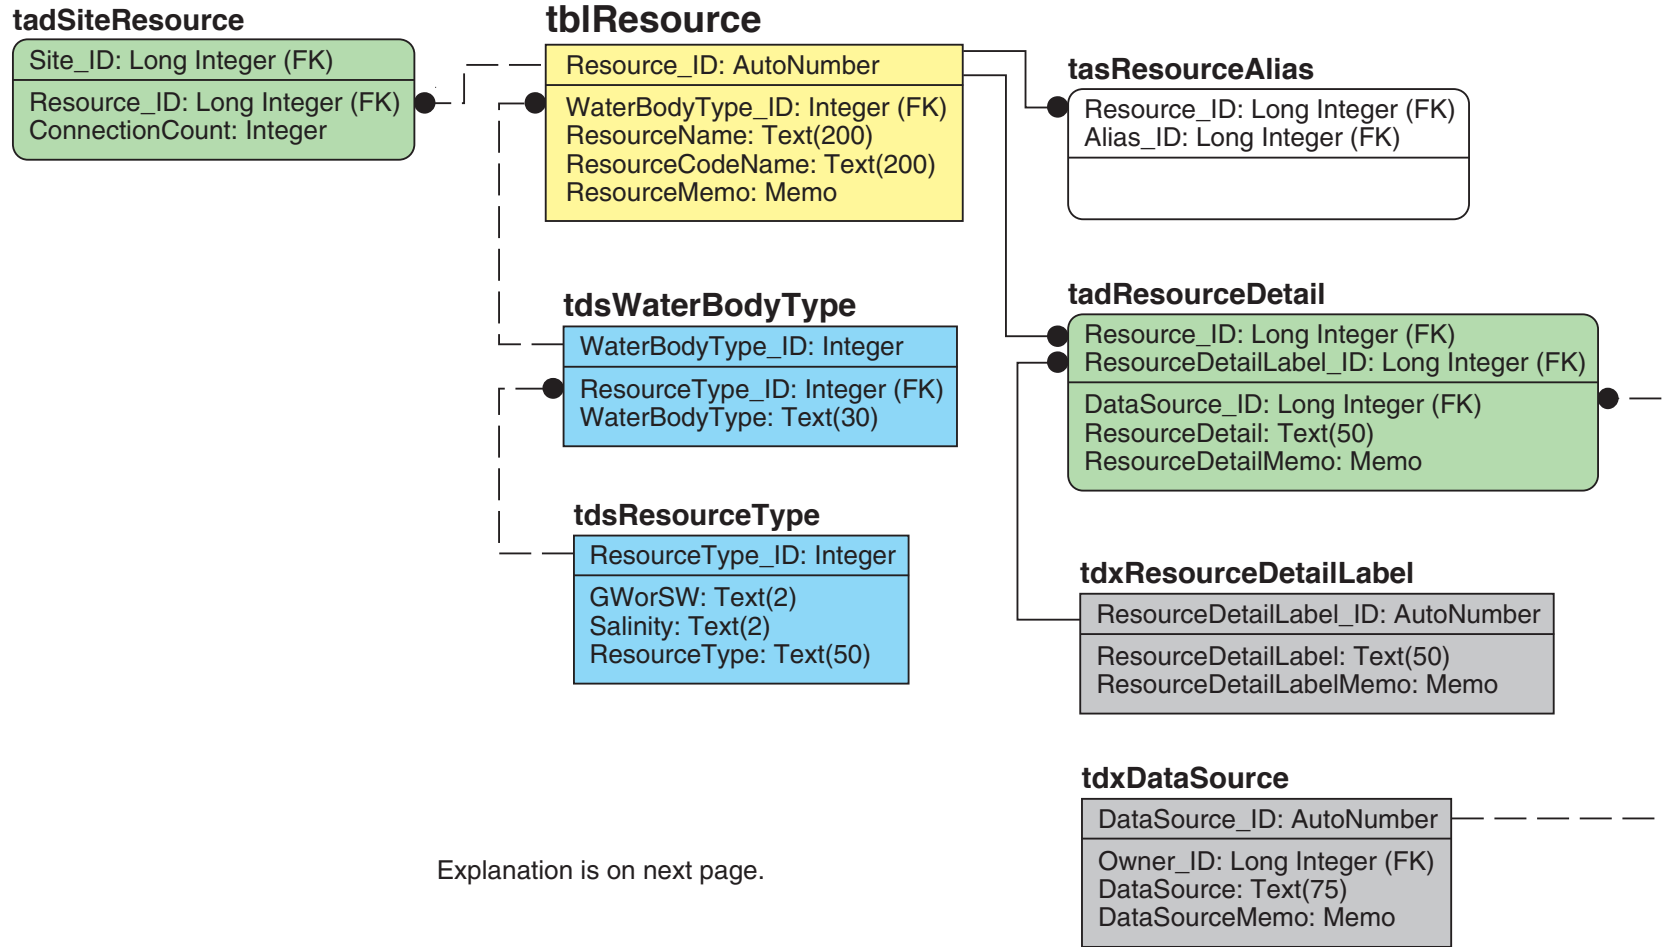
tadSiteResource

Site_ID: Long Integer (FK)

Resource_ID: Long Integer (FK)
ConnectionCount: Integer

tblResource

Resource_ID: AutoNumber

WaterBodyType_ID: Integer (FK)
ResourceName: Text(200)
ResourceCodeName: Text(200)
ResourceMemo: Memo

tasResourceAlias

Resource_ID: Long Integer (FK)
Alias_ID: Long Integer (FK)

tdsWaterBodyType

WaterBodyType_ID: Integer

ResourceType_ID: Integer (FK)
WaterBodyType: Text(30)

tadResourceDetail

Resource_ID: Long Integer (FK)
ResourceDetailLabel_ID: Long Integer (FK)

DataSource_ID: Long Integer (FK)
ResourceDetail: Text(50)
ResourceDetailMemo: Memo

tdsResourceType

ResourceType_ID: Integer

GWorSW: Text(2)
Salinity: Text(2)
ResourceType: Text(50)

tdxResourceDetailLabel

ResourceDetailLabel_ID: AutoNumber

ResourceDetailLabel: Text(50)
ResourceDetailLabelMemo: Memo

tdxDataSource

DataSource_ID: AutoNumber

Owner_ID: Long Integer (FK)
DataSource: Text(75)
DataSourceMemo: Memo

Explanation is on next page.